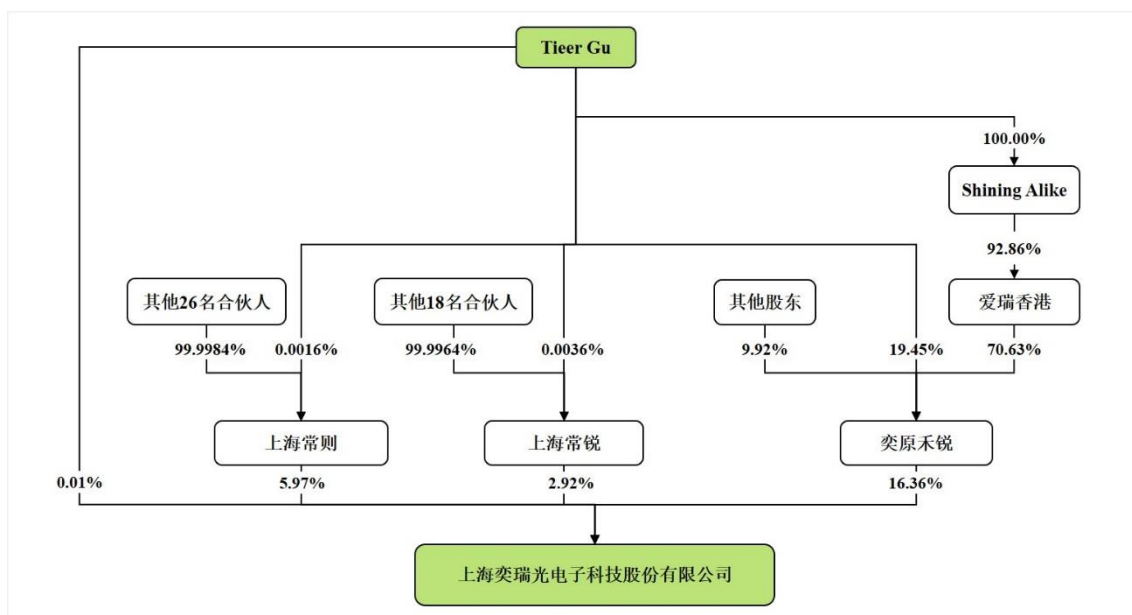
Tieer Gu

100.00%

Shining Alike

92.86%

其他26名合伙人

其他18名合伙人

其他股东

爱瑞香港

99.9984%

0.0016%

99.9964%

0.0036%

9.92%

19.45%

70.63%

上海常则

上海常锐

奕原禾锐

0.01%

5.97%

2.92%

16.36%

上海奕瑞光电子科技股份有限公司